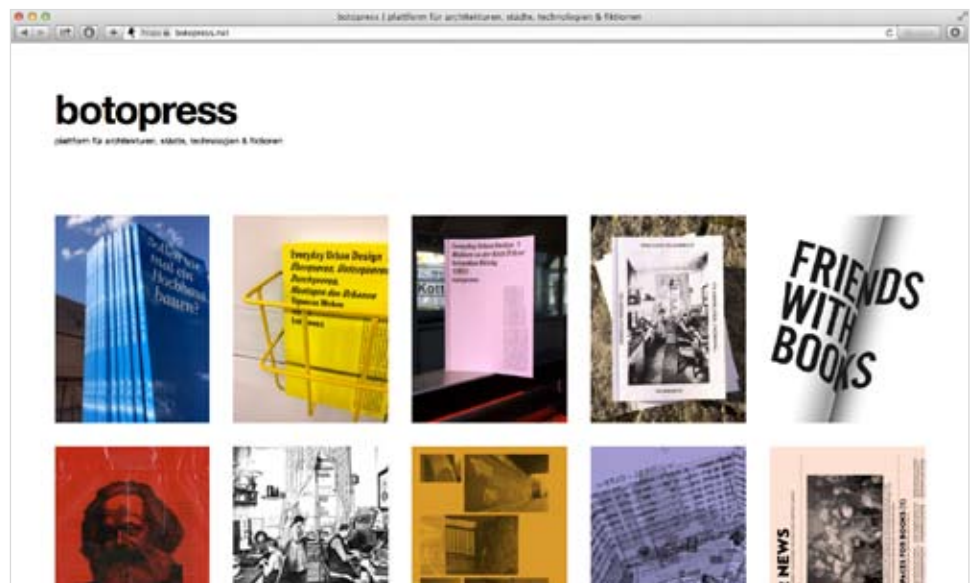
botopress | plattform für architekturen, städte, technologien & fiktionen

http:// botopress.net

botopress

plattform für architekturen, städte, technologien & fiktionen

Wie schwer mal ein Hochhaus bauen?

Everyday Urban Design Botopress, Botopress Durchpress, Montagen des Urbanen Tapeten Wohnen

Kott

Everyday Urban Design 1

FRIENDS WITH BOOKS

NEWS

SPACES FOR BOOKS